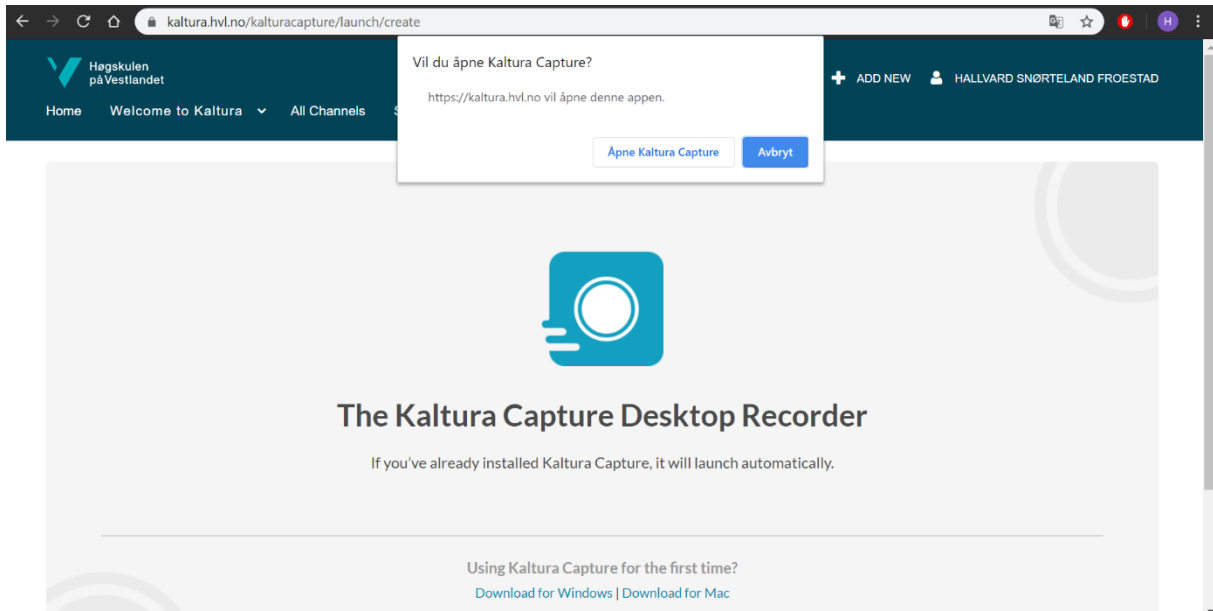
kaltura.hvl.no/kalturacapture/launch/create

H

Høgskulen på Vestlandet

Home Welcome to Kaltura All Channels S

ADD NEW HALLVARD SNØRTELAND FROESTAD

Vil du åpne Kaltura Capture?

https://kaltura.hvl.no vil åpne denne appen.

Åpne Kaltura Capture Avbryt

The Kaltura Capture Desktop Recorder

If you've already installed Kaltura Capture, it will launch automatically.

Using Kaltura Capture for the first time?

Download for Windows | Download for Mac